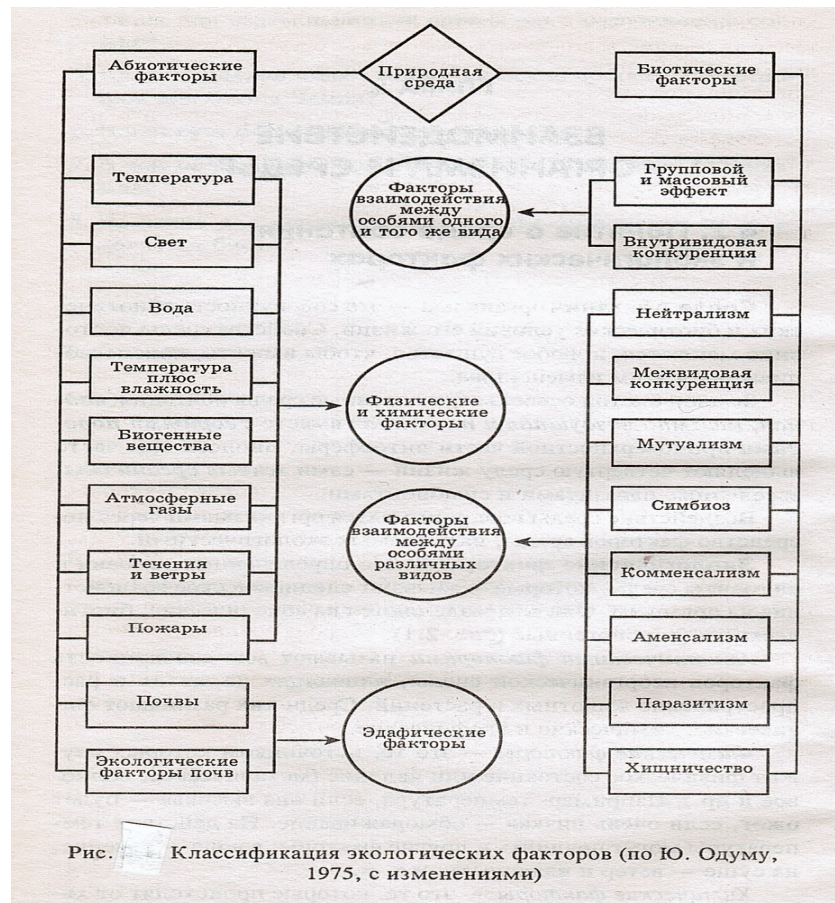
Абиотические факторы

Природная среда

Биотические факторы

Температура

Свет

Вода

Температура плюс влажность

Биогенные вещества

Атмосферные газы

Течения и ветры

Пожары

Почвы

Экологические факторы почв

Факторы взаимодействия между особями одного и того же вида

Физические и химические факторы

Факторы взаимодействия между особями различных видов

Эдафические факторы

Групповой и массовый эффект

Внутривидовая конкуренция

Нейтрализм

Межвидовая конкуренция

Мутуализм

Симбиоз

Комменсализм

Аменсализм

Паразитизм

Хищничество

Рис. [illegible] Классификация экологических факторов (по Ю. Одуму, 1975, с изменениями)